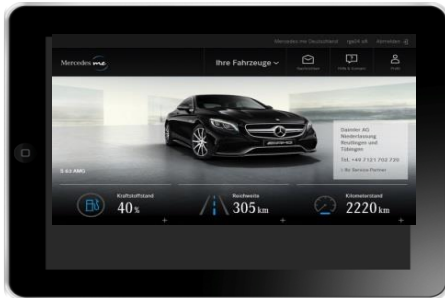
Mercedes me Deutschland  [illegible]  Abmelden

Mercedes me

Ihre Fahrzeuge

Nachrichten  Hilfe & Kontakt  Profil

S 63 AMG

Daimler AG
Niederlassung
Reutlingen und
Tübingen

Tel. +49 7121 702 720

> Ihr Service Partner

Kraftstoffstand
40%

Reichweite
305 km

Kilometerstand
2220 km